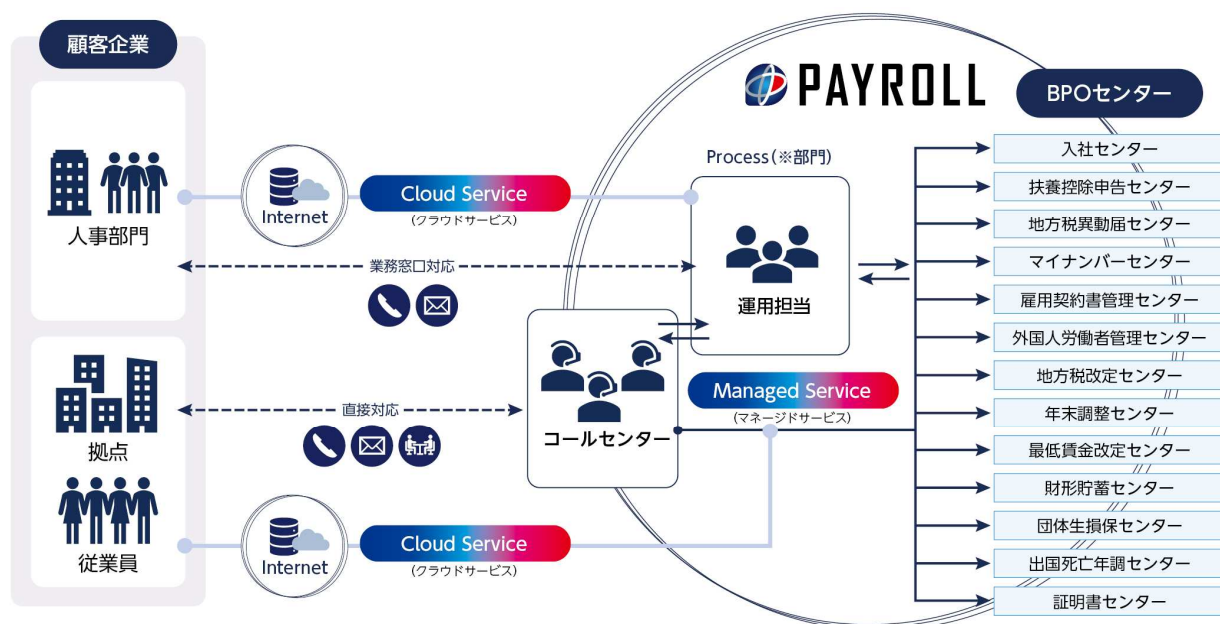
顧客企業

人事部門

拠点

従業員

Internet

Cloud Service
(クラウドサービス)

業務窓口対応

直接対応

Internet

Cloud Service
(クラウドサービス)

PAYROLL

Process(※部門)

運用担当

コールセンター

Managed Service
(マネージドサービス)

BPOセンター

入社センター
扶養控除申告センター
地方税異動届センター
マイナンバーセンター
雇用契約書管理センター
外国人労働者管理センター
地方税改定センター
年末調整センター
最低賃金改定センター
財形貯蓄センター
団体生損保センター
出国死亡年調センター
証明書センター